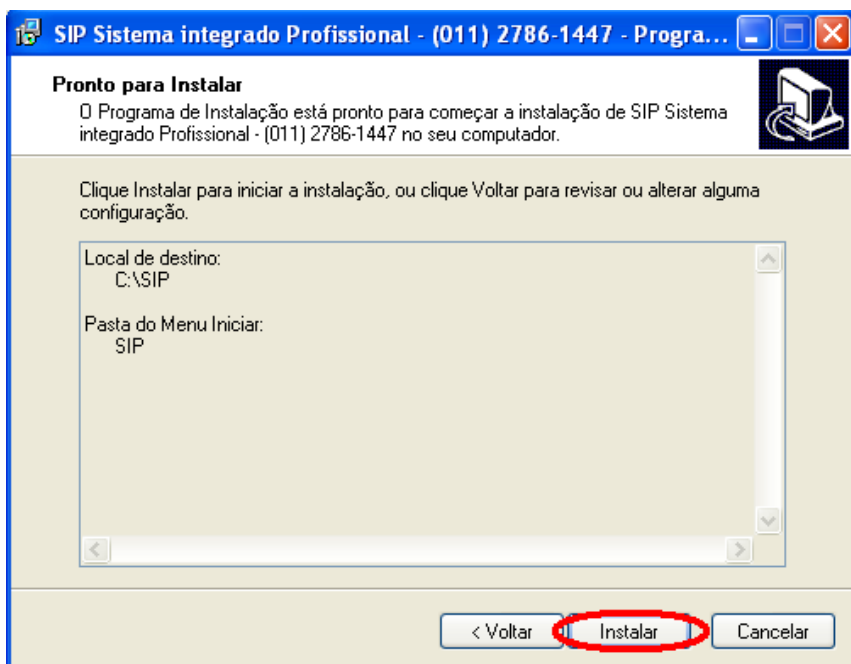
SIP Sistema integrado Profissional - (011) 2786-1447 - Progra...

Pronto para Instalar

O Programa de Instalação está pronto para começar a instalação de SIP Sistema integrado Profissional - (011) 2786-1447 no seu computador.

Clique Instalar para iniciar a instalação, ou clique Voltar para revisar ou alterar alguma configuração.

Local de destino:
C:\SIP

Pasta do Menu Iniciar:
SIP

< Voltar
Instalar
Cancelar